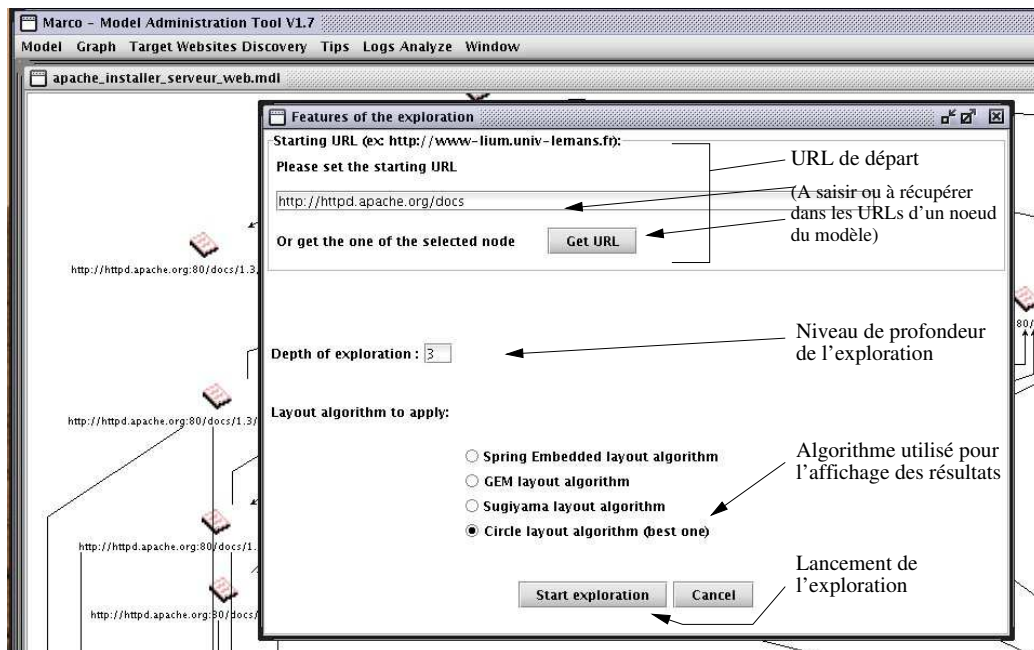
Marco - Model Administration Tool V1.7

Model Graph Target Websites Discovery Tips Logs Analyze Window

apache_installer_serveur_web.mdl

Features of the exploration

Starting URL (ex: http://www-lium.univ-lemans.fr):

Please set the starting URL

http://httpd.apache.org/docs

Or get the one of the selected node

Get URL

URL de départ

(A saisir ou à récupérer dans les URLs d'un noeud du modèle)

Depth of exploration : 3

Niveau de profondeur de l'exploration

Layout algorithm to apply:

Spring Embedded layout algorithm

GEM layout algorithm

Sugiyama layout algorithm

Circle layout algorithm (best one)

Algorithme utilisé pour l'affichage des résultats

Start exploration

Cancel

Lancement de l'exploration

http://httpd.apache.org:80/docs/1.3

http://httpd.apache.org:80/docs/1.3/

http://httpd.apache.org:80/docs/1.

http://httpd.apache.org:80/docs/

80/